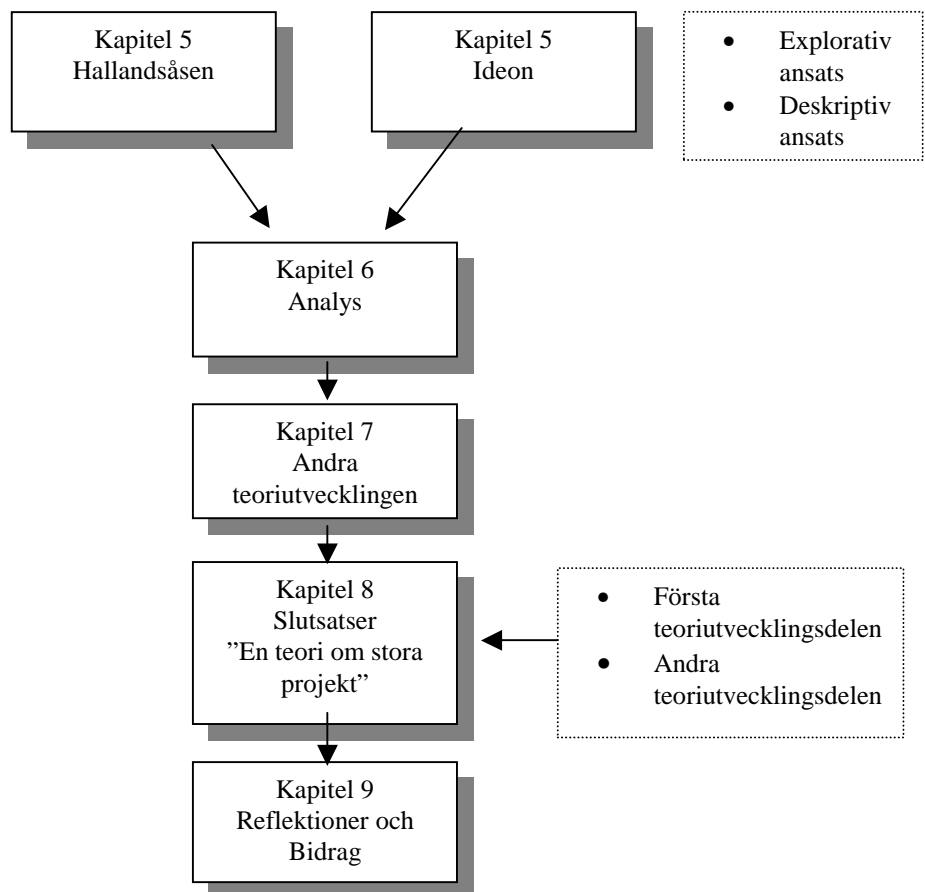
Kapitel 5
Hallandsåsen

Kapitel 5
Ideon

- Explorativ ansats
- Deskriptiv ansats

Kapitel 6
Analys

Kapitel 7
Andra teoriutvecklingen

Kapitel 8
Slutsatser
”En teori om stora projekt”

- Första teoriutvecklingsdelen
- Andra teoriutvecklingsdelen

Kapitel 9
Reflektioner och Bidrag